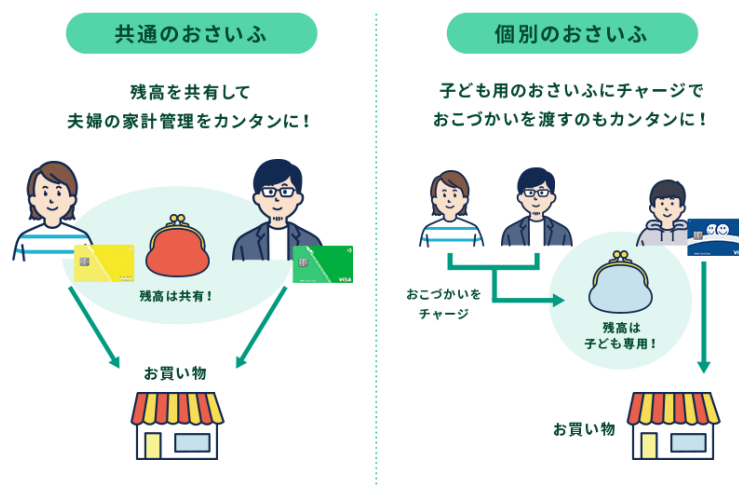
共通のおさいふ

残高を共有して
夫婦の家計管理をカンタンに！

VISA

VISA

残高は共有！

お買い物

個別のおさいふ

子ども用のおさいふにチャージで
おこづかいを渡すのもカンタンに！

VISA

おこづかいを
チャージ

残高は
子ども専用！

お買い物